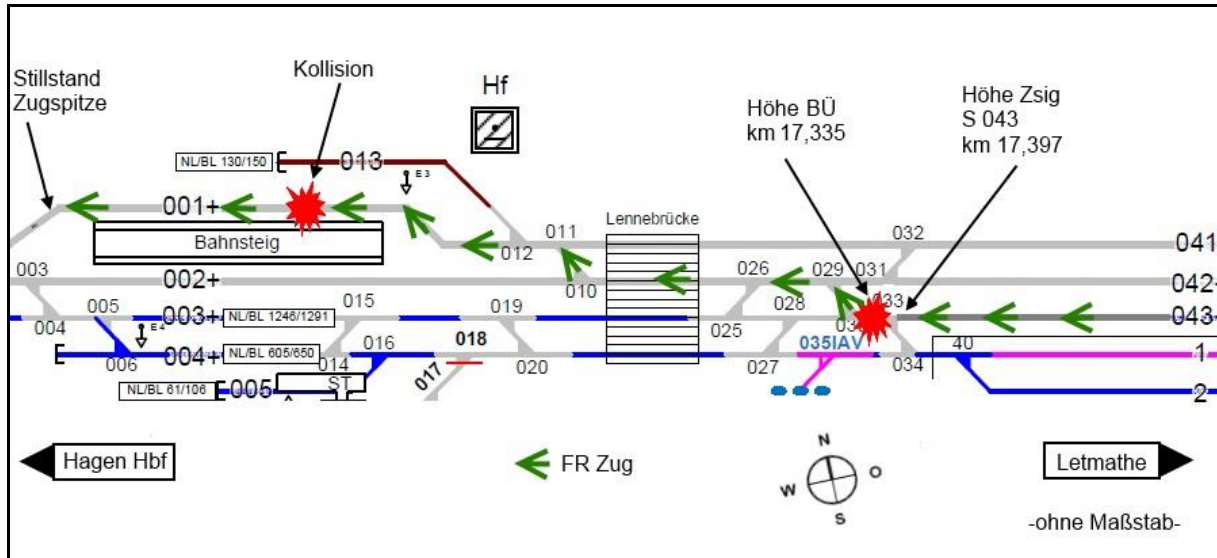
Stillstand Zugspitze

Kollision

Hf

Höhe BÜ
km 17,335

Höhe Zsig
S 043
km 17,397

NL/BL 130/150
013
E3
001+
Bahnsteig
012
011
Lennebrücke
032
041
003
002+
010
026
029
031
042
005
015
019
028
033
043
004
E4
003+
NL/BL 1246/1291
025
03
006
004+
NL/BL 605/650
016
018
035IAV
40
1
014
020
027
034
2
NL/BL 61/106
005
ST
017

Hagen Hbf

FR Zug

N
W
O
S

Letmathe

-ohne Maßstab-